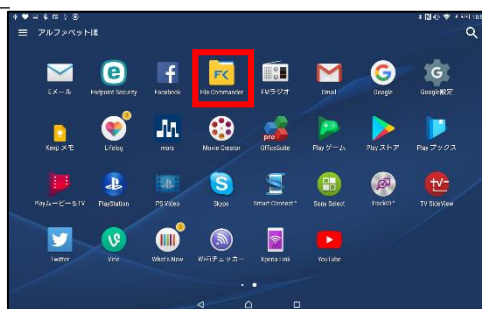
アルファベット順

Eメール
Endpoint Security
Facebook
File Commander
FMラジオ
Gmail
Google
Google設定

Keep メモ
Lifelog
mora
Movie Creator
OfficeSuite
Play ゲーム
Play ストア
Play ブックス

Playムービー&TV
PlayStation
PS Video
Skype
Smart Connect
Sony Select
TrackID
TV SideView

Twitter
Vine
What's New
Wi-Fiチェッカー
Xperia Link
YouTube